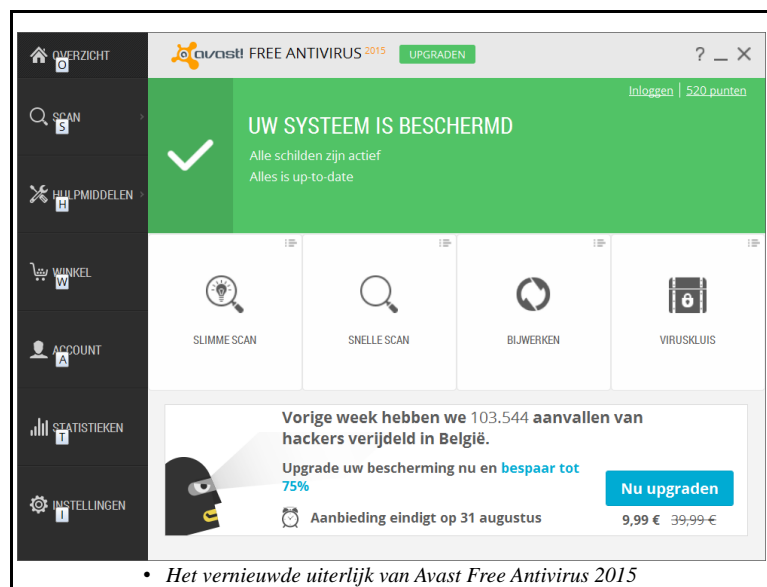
OVERZICHT
O
SCAN
S
HULPMIDDELEN
H
WINKEL
W
ACCOUNT
A
STATISTIEKEN
T
INSTELLINGEN
I

avast! FREE ANTIVIRUS 2015 UPGRADEN

? _ ✕

Inloggen | 520 punten

UW SYSTEEM IS BESCHERMD
Alle schilden zijn actief
Alles is up-to-date

SLIMME SCAN
SNELLE SCAN
BIJWERKEN
VIRUSKLUIS

Vorige week hebben we 103.544 aanvallen van hackers verijdeld in België.

Upgrade uw bescherming nu en bespaar tot 75%

Nu upgraden

Aanbieding eindigt op 31 augustus

9,99 € 39,99 €

• Het vernieuwde uiterlijk van Avast Free Antivirus 2015